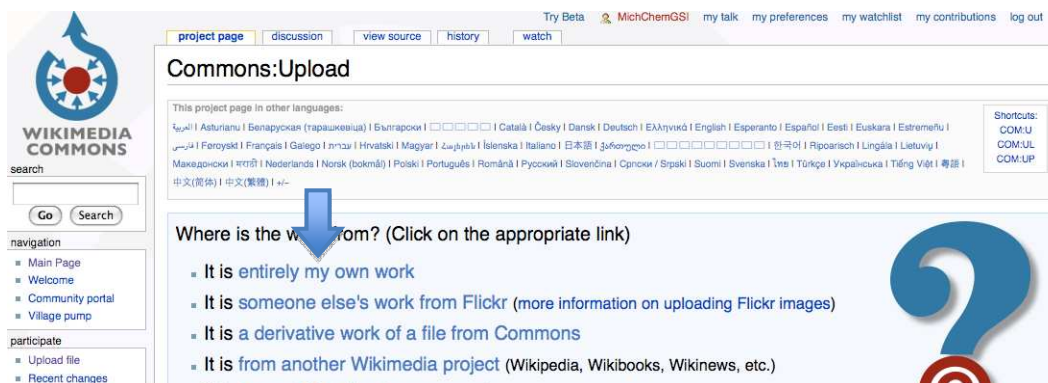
Try Beta MichChemGSI my talk my preferences my watchlist my contributions log out

project page discussion view source history watch

WIKIMEDIA COMMONS

search

Go Search

navigation

- Main Page
- Welcome
- Community portal
- Village pump

participate

- Upload file
- Recent changes

Commons:Upload

This project page in other languages:

العربية | Asturianu | Беларуская (тарашкевіца) | Български | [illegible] | Català | Česky | Dansk | Deutsch | Ελληνικά | English | Esperanto | Español | Eesti | Euskara | Estremeñu | فارسی | Føroyskt | Français | Galego | עברית | Hrvatski | Magyar | Հայերեն | Íslenska | Italiano | 日本語 | ქართული | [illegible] | 한국어 | Ripoarisch | Lingála | Lietuvių | Македонски | मराठी | Nederlands | Norsk (bokmål) | Polski | Português | Română | Русский | Slovenčina | Српски / Srpski | Suomi | Svenska | ไทย | Türkçe | Українська | Tiếng Việt | 粵語 | 中文(简体) | 中文(繁體) | +/−

Shortcuts:
COM:U
COM:UL
COM:UP

Where is the w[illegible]rom? (Click on the appropriate link)

- It is entirely my own work
- It is someone else's work from Flickr (more information on uploading Flickr images)
- It is a derivative work of a file from Commons
- It is from another Wikimedia project (Wikipedia, Wikibooks, Wikinews, etc.)